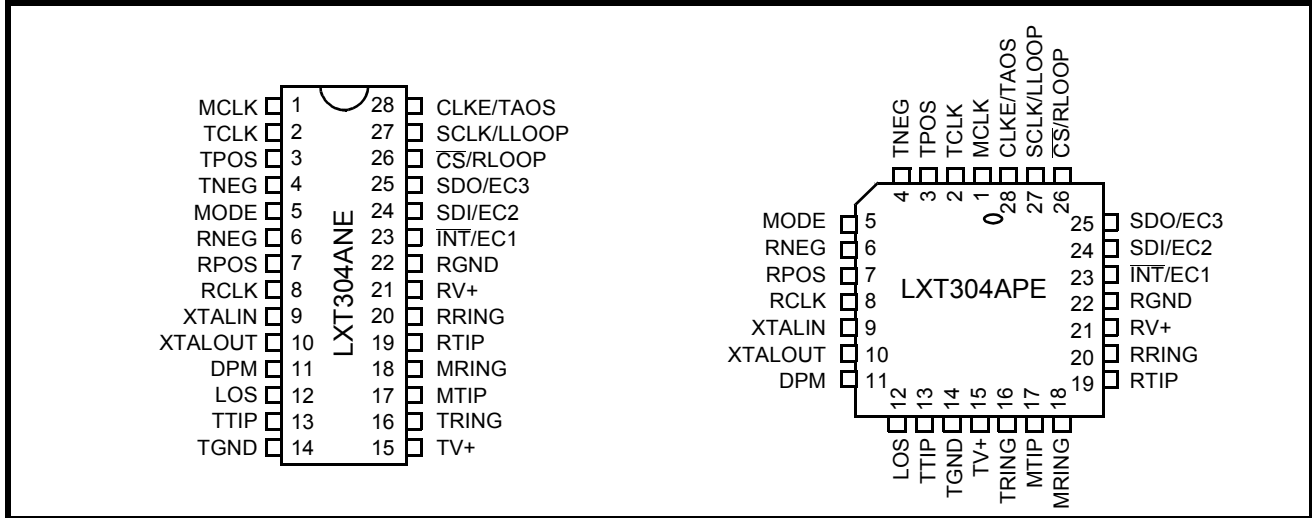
MCLK 1
TCLK 2
TPOS 3
TNEG 4
MODE 5
RNEG 6
RPOS 7
RCLK 8
XTALIN 9
XTALOUT 10
DPM 11
LOS 12
TTIP 13
TGND 14

LXT304ANE

28 CLKE/TAOS
27 SCLK/LLOOP
26 $\overline{CS}$/RLOOP
25 SDO/EC3
24 SDI/EC2
23 $\overline{INT}$/EC1
22 RGND
21 RV+
20 RRING
19 RTIP
18 MRING
17 MTIP
16 TRING
15 TV+

TNEG TPOS TCLK MCLK CLKE/TAOS SCLK/LLOOP $\overline{CS}$/RLOOP
4 3 2 1 28 27 26
0

MODE 5
RNEG 6
RPOS 7
RCLK 8
XTALIN 9
XTALOUT 10
DPM 11

LXT304APE

25 SDO/EC3
24 SDI/EC2
23 $\overline{INT}$/EC1
22 RGND
21 RV+
20 RRING
19 RTIP

12 13 14 15 16 17 18
LOS TTIP TGND TV+ TRING MTIP MRING